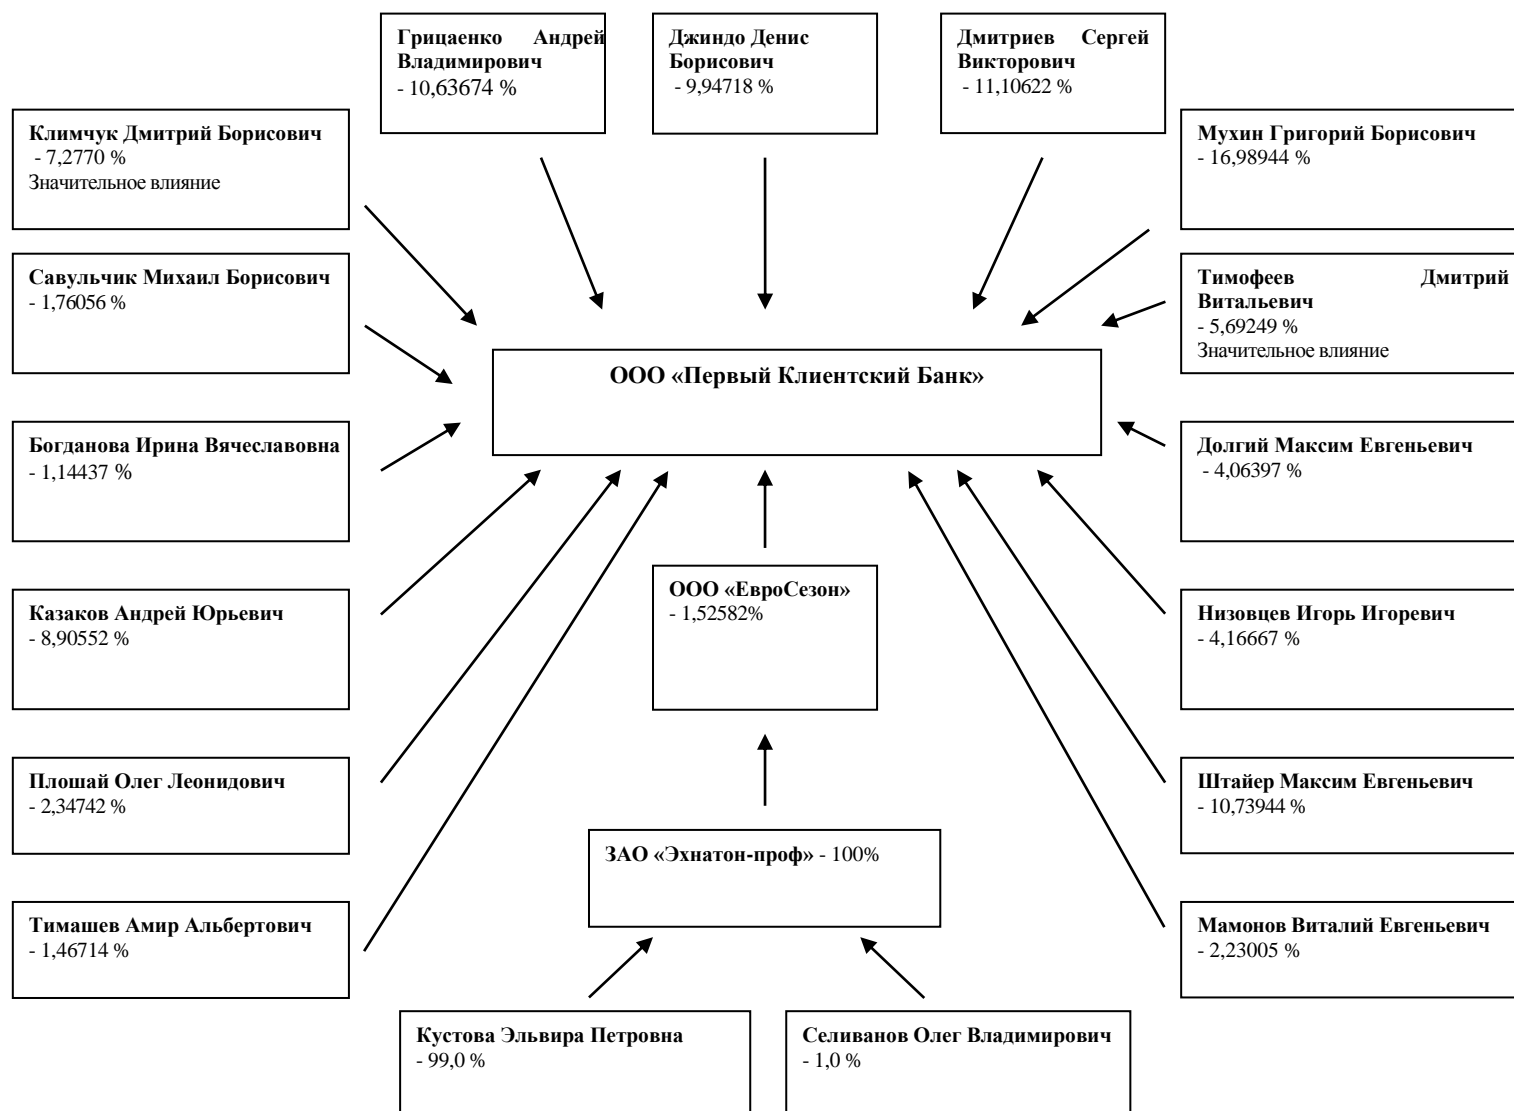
Грицаенко Андрей Владимирович
- 10,63674 %

Джиндо Денис Борисович
- 9,94718 %

Дмитриев Сергей Викторович
- 11,10622 %

Климчук Дмитрий Борисович
- 7,2770 %
Значительное влияние

Мухин Григорий Борисович
- 16,98944 %

Савульчик Михаил Борисович
- 1,76056 %

Тимофеев Дмитрий Витальевич
- 5,69249 %
Значительное влияние

ООО «Первый Клиентский Банк»

Богданова Ирина Вячеславовна
- 1,14437 %

Долгий Максим Евгеньевич
- 4,06397 %

ООО «ЕвроСезон»
- 1,52582%

Казаков Андрей Юрьевич
- 8,90552 %

Низовцев Игорь Игоревич
- 4,16667 %

Плошай Олег Леонидович
- 2,34742 %

Штайер Максим Евгеньевич
- 10,73944 %

ЗАО «Эхнатон-проф» - 100%

Тимашев Амир Альбертович
- 1,46714 %

Мамонов Виталий Евгеньевич
- 2,23005 %

Кустова Эльвира Петровна
- 99,0 %

Селиванов Олег Владимирович
- 1,0 %